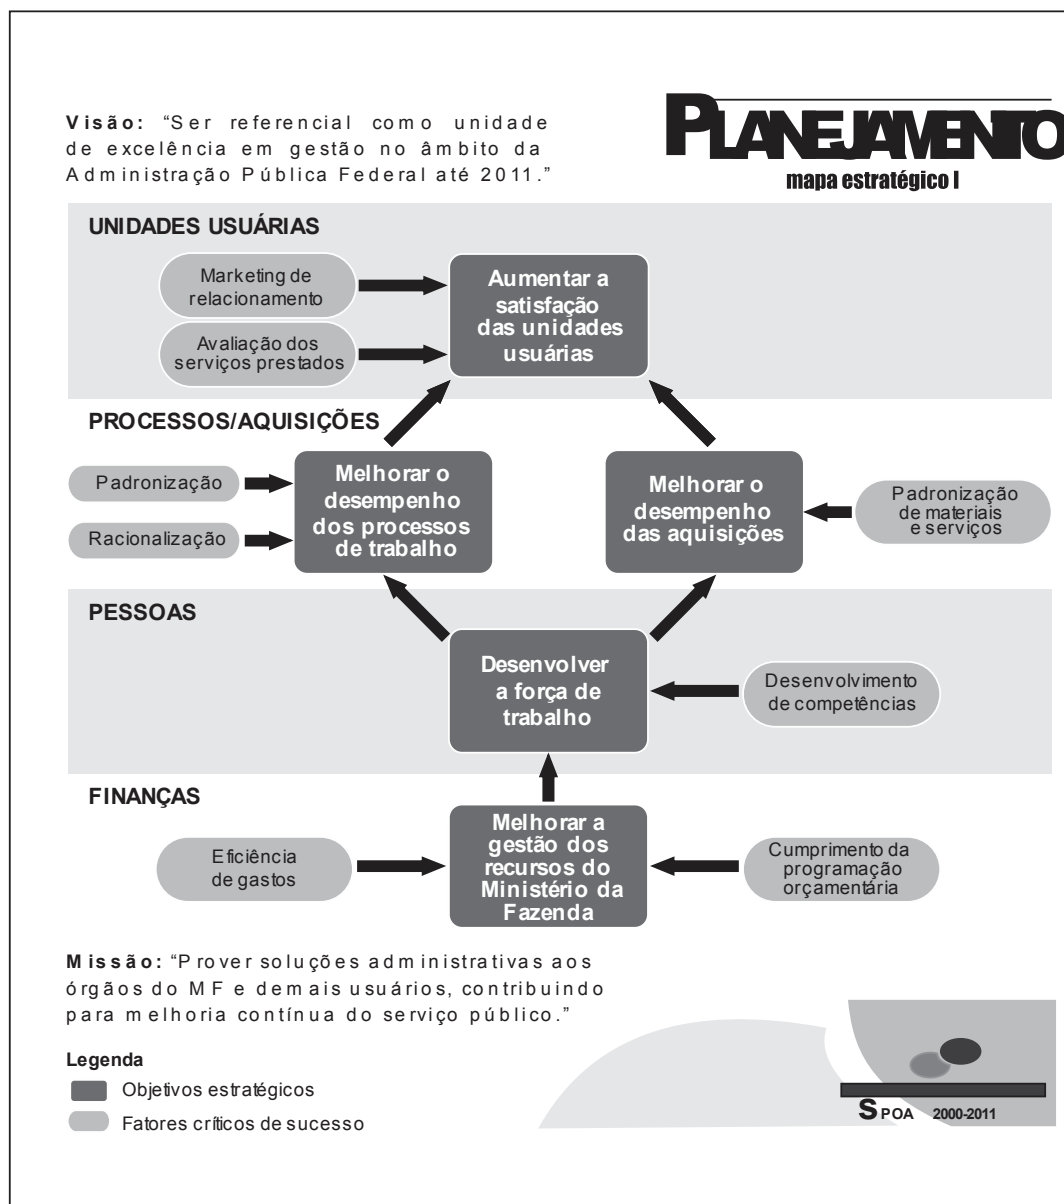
Visão: "Ser referencial como unidade de excelência em gestão no âmbito da Administração Pública Federal até 2011."

PLANEJAMENTO
mapa estratégico I

UNIDADES USUÁRIAS

Marketing de relacionamento

Avaliação dos serviços prestados

Aumentar a satisfação das unidades usuárias

PROCESSOS/AQUISIÇÕES

Padronização

Racionalização

Melhorar o desempenho dos processos de trabalho

Melhorar o desempenho das aquisições

Padronização de materiais e serviços

PESSOAS

Desenvolver a força de trabalho

Desenvolvimento de competências

FINANÇAS

Eficiência de gastos

Melhorar a gestão dos recursos do Ministério da Fazenda

Cumprimento da programação orçamentária

Missão: "Prover soluções administrativas aos órgãos do MF e demais usuários, contribuindo para melhoria contínua do serviço público."

Legenda
Objetivos estratégicos
Fatores críticos de sucesso

SPOA 2000-2011